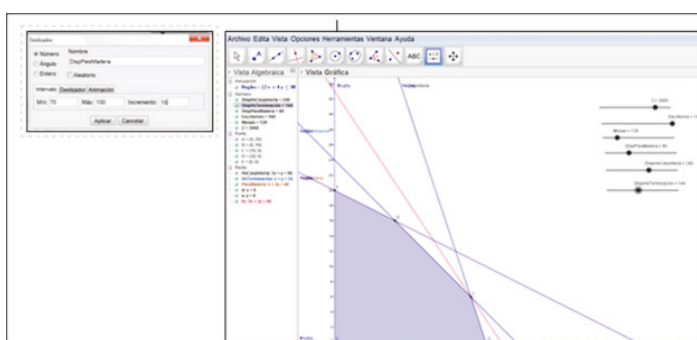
Deslizador

Número
Ángulo
Entero

Nombre
DispPiesMadera

Aleatorio

Intervalo Deslizador Animación

Min: 70 Máx: 100 Incremento: 10

Aplicar Cancelar

Archivo Edita Vista Opciones Herramientas Ventana Ayuda

ABC

Vista Algebraica

Vista Gráfica

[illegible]